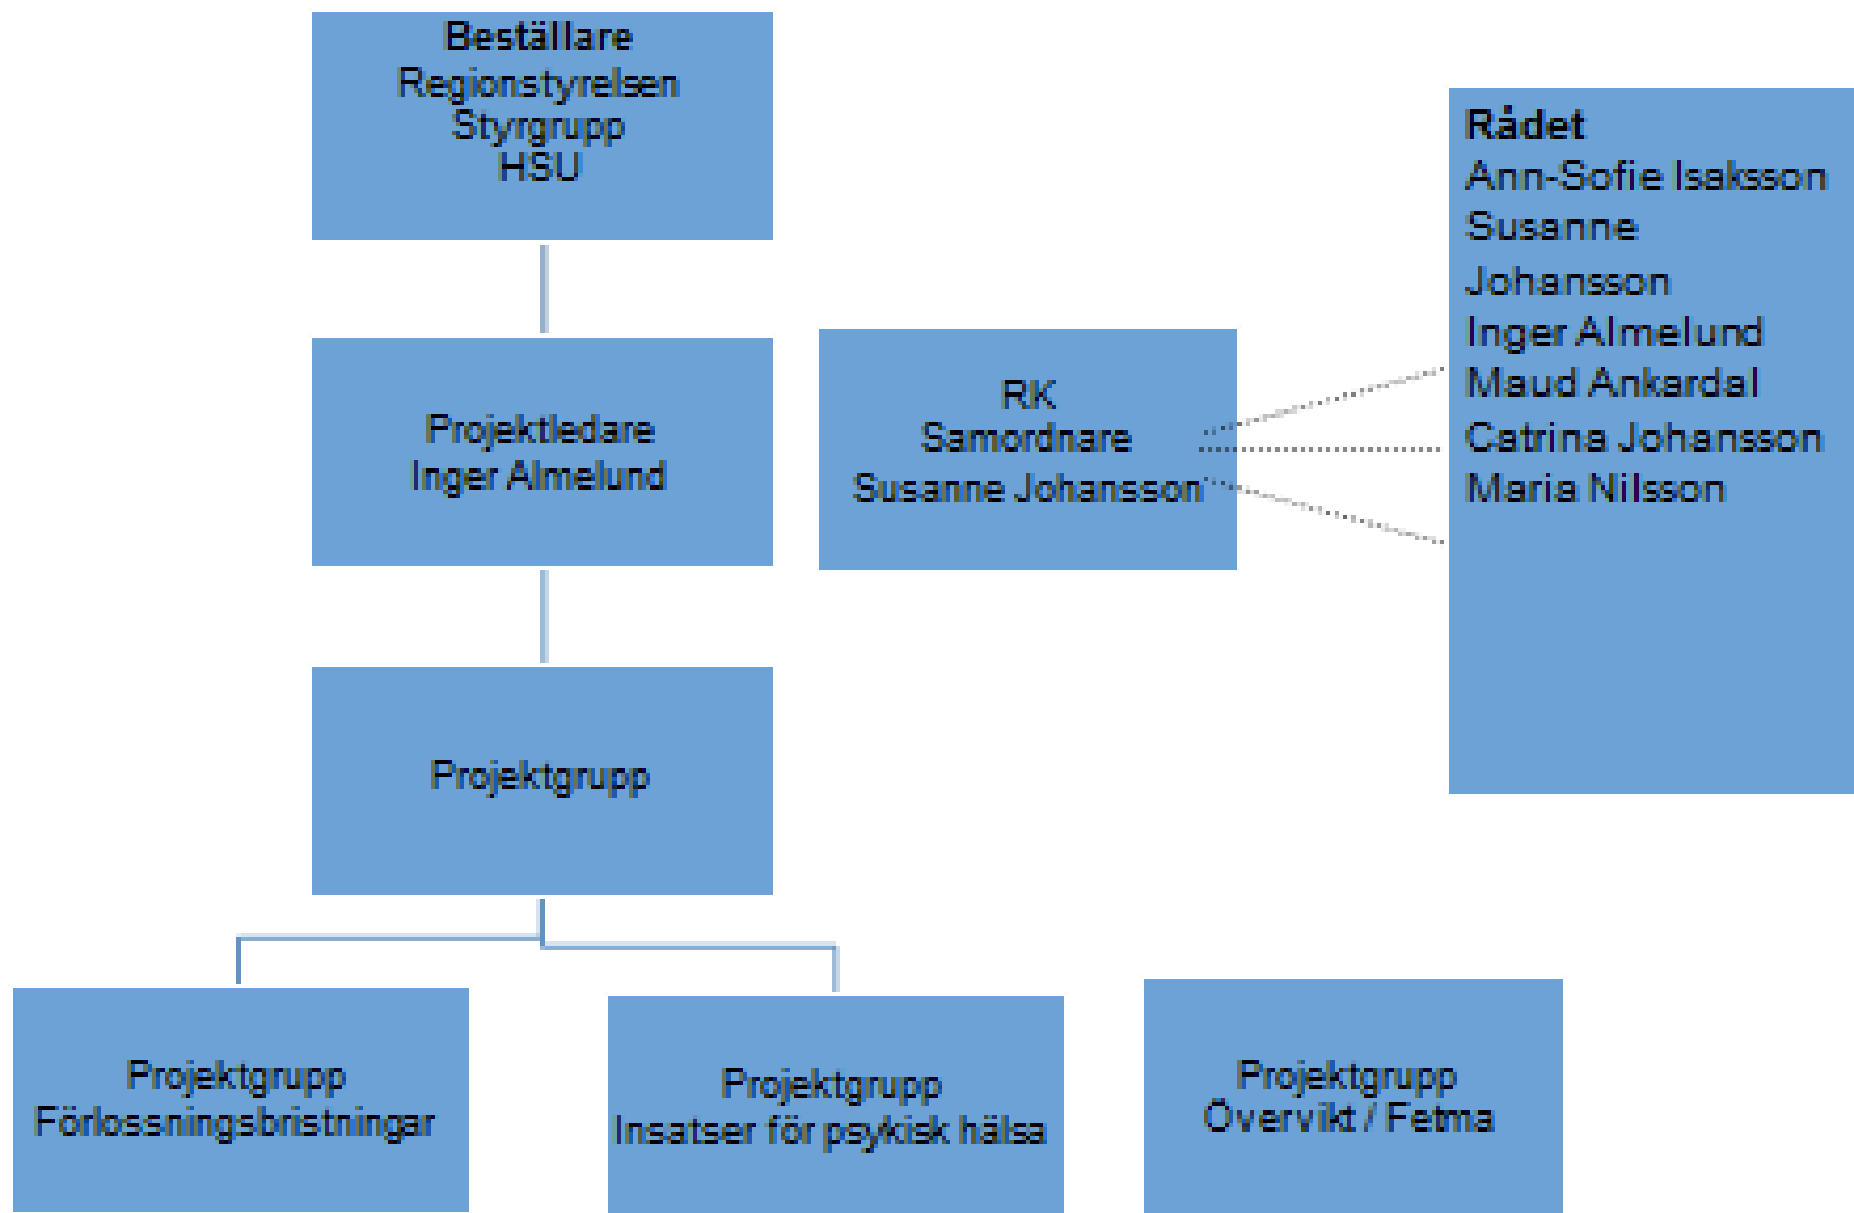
Beställare
Regionstyrelsen
Styrgrupp
HSU

Projektledare
Inger Almelund

Projektgrupp

RK
Samordnare
Susanne Johansson

Rådet
Ann-Sofie Isaksson
Susanne Johansson
Inger Almelund
Maud Ankardal
Catrina Johansson
Maria Nilsson

Projektgrupp
Förlossningsbristningar

Projektgrupp
Insatser för psykisk hälsa

Projektgrupp
Övervikt / Fetma